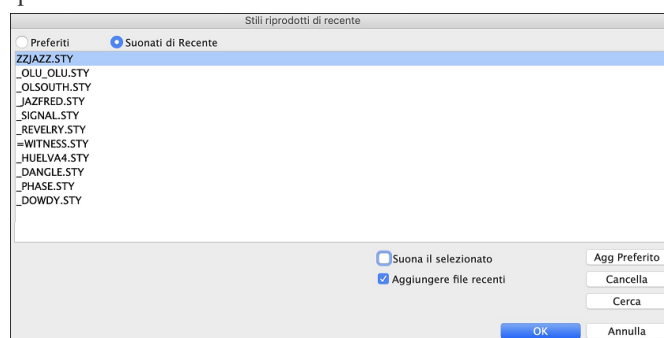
Stili riprodotti di recente

Preferiti
Suonati di Recente

ZZJAZZ.STY
_OLU_OLU.STY
_OLSOUTH.STY
_JAZFRED.STY
_SIGNAL.STY
_REVELRY.STY
=WITNESS.STY
_HUELVA4.STY
_DANGLE.STY
_PHASE.STY
_DOWDY.STY

Suona il selezionato
Aggiungere file recenti

Agg Preferito
Cancella
Cerca

OK
Annulla